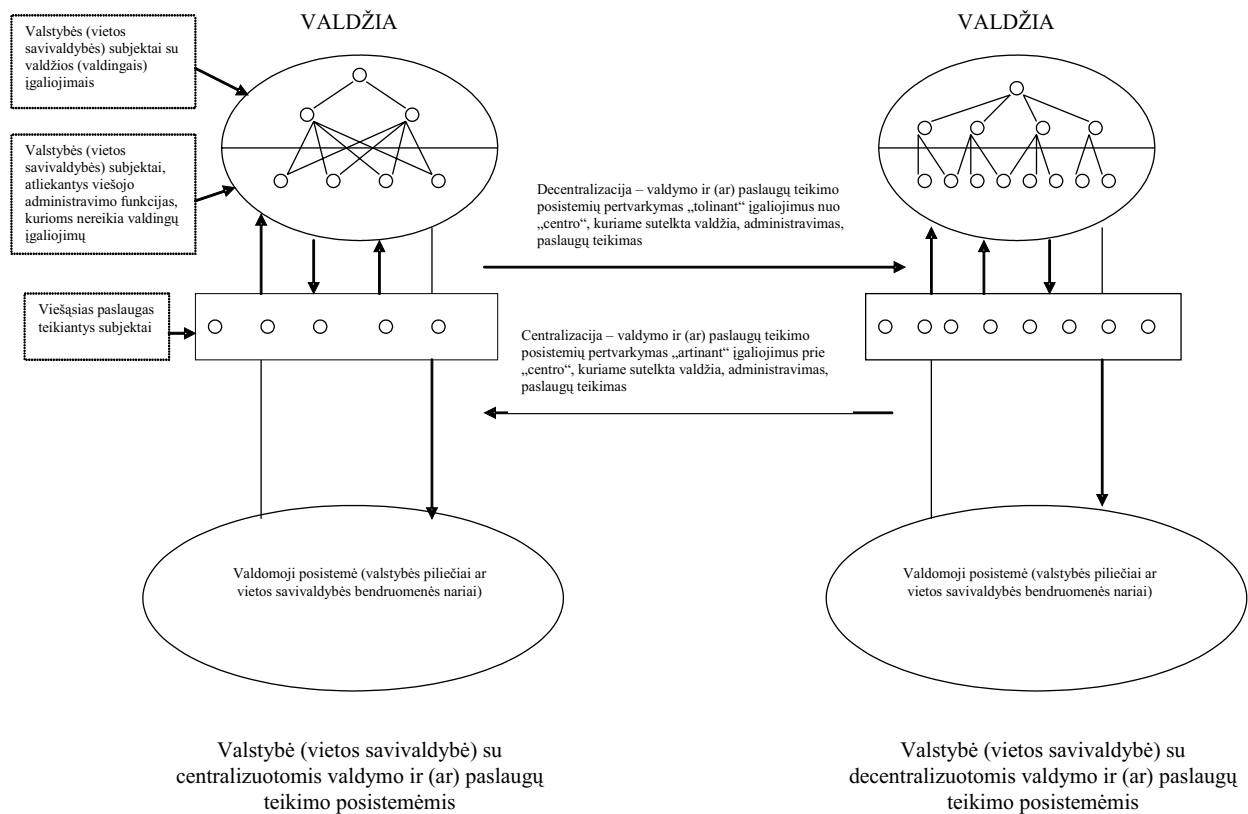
Valstybės (vietos savivaldybės) subjektai su valdžios (valdingais) įgaliojimais

VALDŽIA

VALDŽIA

Valstybės (vietos savivaldybės) subjektai, atliekantys viešojo administravimo funkcijas, kurioms nereikia valdingų įgaliojimų

Decentralizacija – valdymo ir (ar) paslaugų teikimo posistemių pertvarkymas „tolinant“ įgaliojimus nuo „centro“, kuriame sutelkta valdžia, administravimas, paslaugų teikimas

Viešąsias paslaugas teikiantys subjektai

Centralizacija – valdymo ir (ar) paslaugų teikimo posistemių pertvarkymas „artinant“ įgaliojimus prie „centro“, kuriame sutelkta valdžia, administravimas, paslaugų teikimas

Valdomoji posistemė (valstybės piliečiai ar vietos savivaldybės bendruomenės nariai)

Valdomoji posistemė (valstybės piliečiai ar vietos savivaldybės bendruomenės nariai)

Valstybė (vietos savivaldybė) su centralizuotomis valdymo ir (ar) paslaugų teikimo posistemėmis

Valstybė (vietos savivaldybė) su decentralizuotomis valdymo ir (ar) paslaugų teikimo posistemėmis